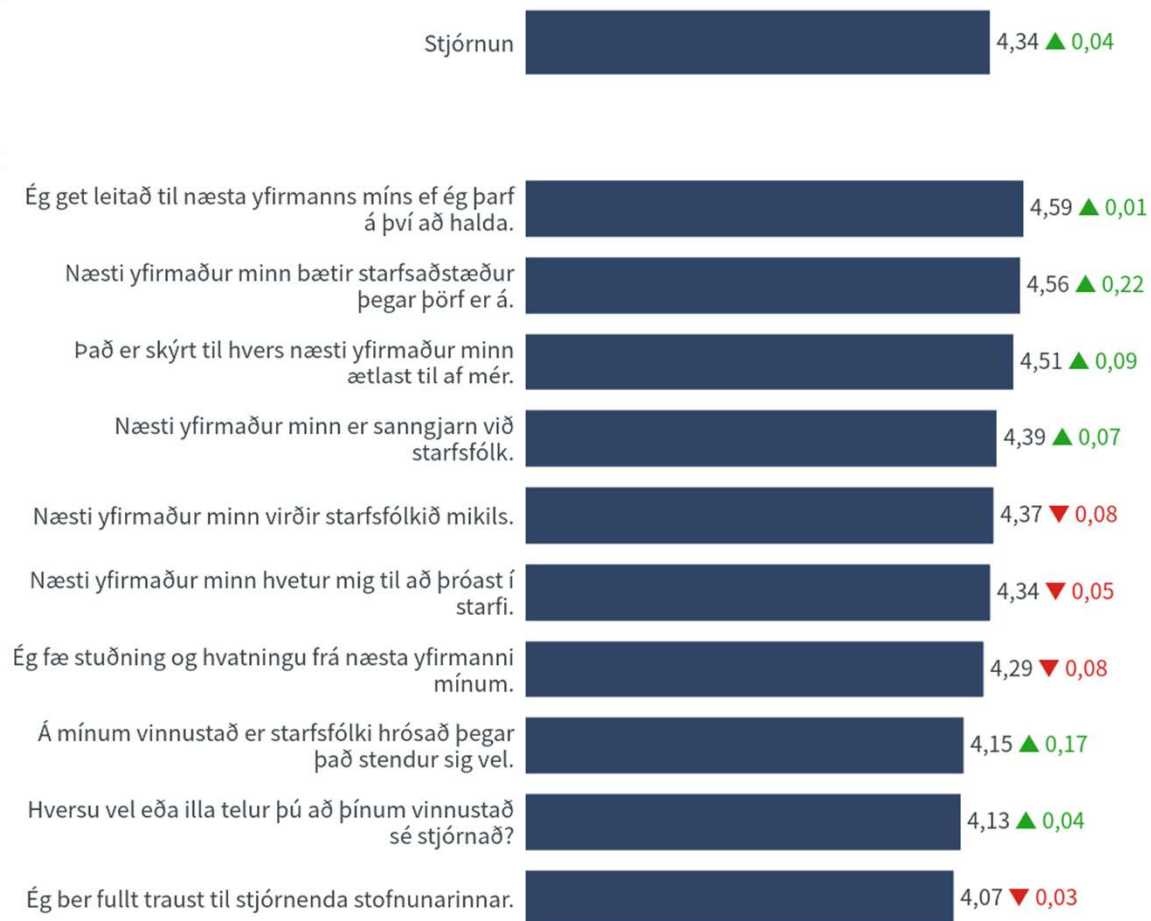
Stjórnun 4,34 ▲ 0,04

Ég get leitað til næsta yfirmanns míns ef ég þarf á því að halda. 4,59 ▲ 0,01

Næsti yfirmaður minn bætir starfsaðstæður þegar þörf er á. 4,56 ▲ 0,22

Það er skýrt til hvers næsti yfirmaður minn ætlast til af mér. 4,51 ▲ 0,09

Næsti yfirmaður minn er sanngjarn við starfsfólk. 4,39 ▲ 0,07

Næsti yfirmaður minn virðir starfsfólkið mikils. 4,37 ▼ 0,08

Næsti yfirmaður minn hvetur mig til að þróast í starfi. 4,34 ▼ 0,05

Ég fæ stuðning og hvatningu frá næsta yfirmanni mínum. 4,29 ▼ 0,08

Á mínum vinnustað er starfsfólki hrósað þegar það stendur sig vel. 4,15 ▲ 0,17

Hversu vel eða illa telur þú að þínum vinnustað sé stjórnað? 4,13 ▲ 0,04

Ég ber fullt traust til stjórnenda stofnunarinnar. 4,07 ▼ 0,03